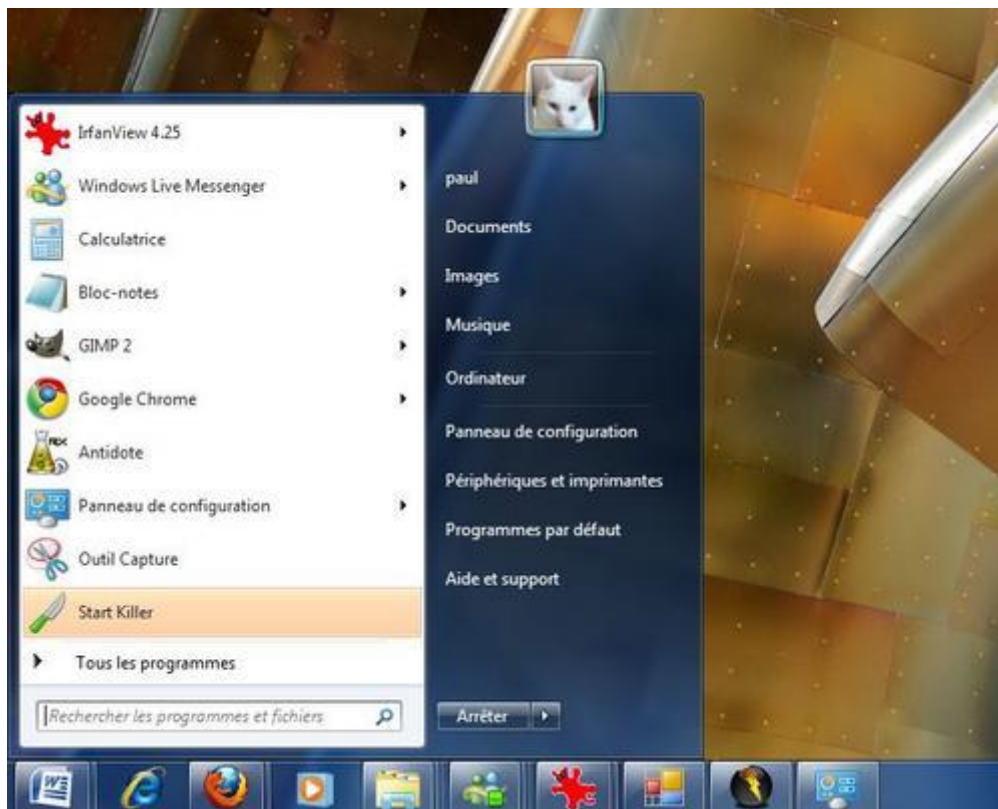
IrfanView 4.25
Windows Live Messenger
Calculatrice
Bloc-notes
GIMP 2
Google Chrome
Antidote
Panneau de configuration
Outil Capture
Start Killer
Tous les programmes
Rechercher les programmes et fichiers

paul
Documents
Images
Musique
Ordinateur
Panneau de configuration
Périphériques et imprimantes
Programmes par défaut
Aide et support

Arrêter